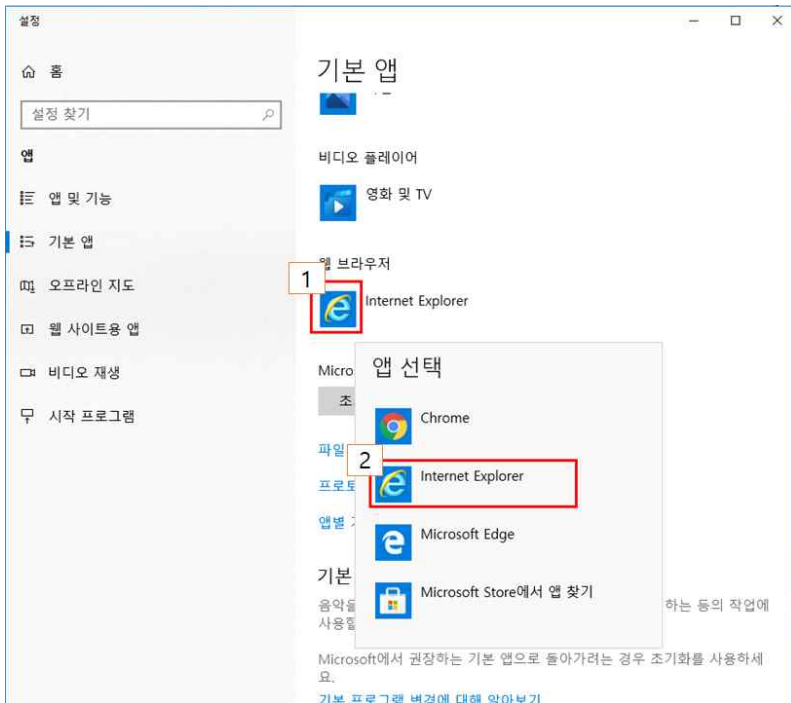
설정

홈

설정 찾기

앱

앱 및 기능

기본 앱

오프라인 지도

웹 사이트용 앱

비디오 재생

시작 프로그램

기본 앱

비디오 플레이어

영화 및 TV

웹 브라우저

1

Internet Explorer

Micro

초

파일

프로

앱별

기본

음악

사용

앱 선택

Chrome

2

Internet Explorer

Microsoft Edge

Microsoft Store에서 앱 찾기

하는 등의 작업에

Microsoft에서 권장하는 기본 앱으로 돌아가려는 경우 초기화를 사용하세요.

기본 프로그램 변경에 대해 알아보기